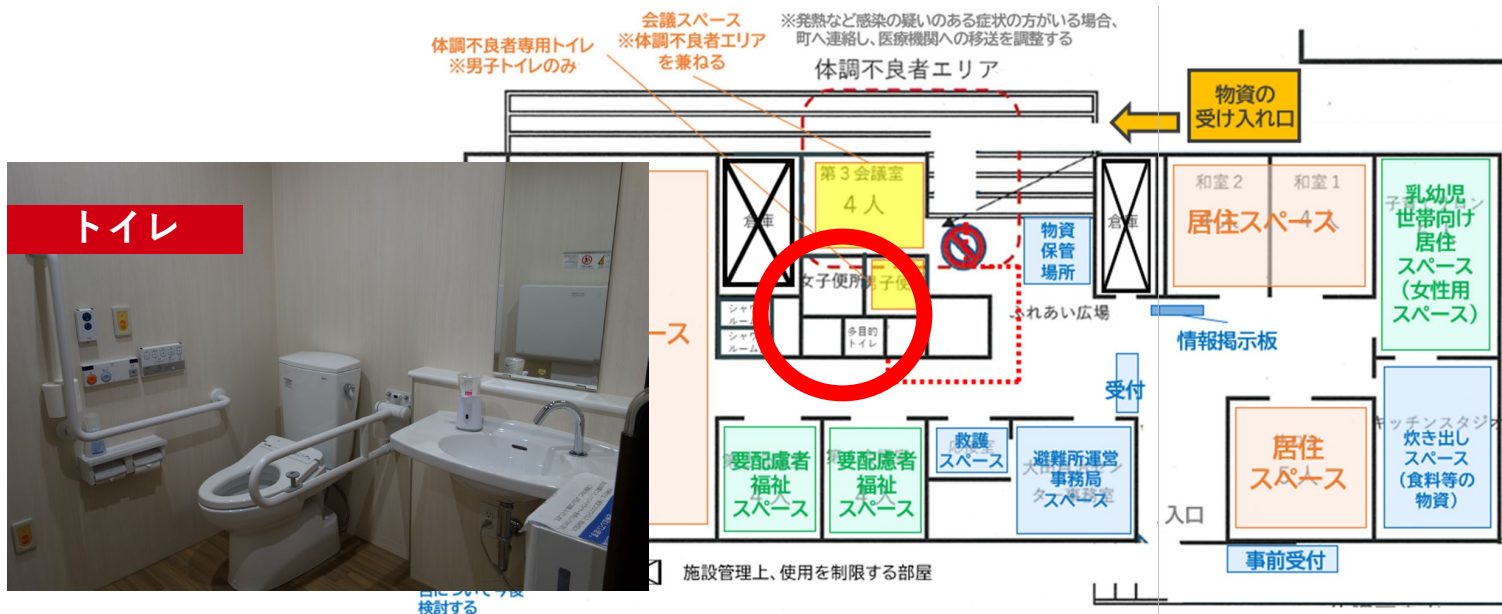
トイレ

体調不良者専用トイレ
※男子トイレのみ

会議スペース
※体調不良者エリア
を兼ねる

※発熱など感染の疑いのある症状の方がいる場合、町へ連絡し、医療機関への移送を調整する

体調不良者エリア

物資の
受け入れ口

第３会議室
４人

倉庫

女子便所

男子便

シャワールーム

シャワールーム

多目的トイレ

物資
保管
場所

ふれあい広場

倉庫

和室２

和室１

居住スペース

乳幼児
世帯向け
居住
スペース
（女性用
スペース）

情報掲示板

ース

受付

要配慮者
福祉
スペース

要配慮者
福祉
スペース

救護
スペース

避難所運営
事務局
スペース

居住
スペース

炊き出し
スペース
（食料等の
物資）

入口

事前受付

施設管理上、使用を制限する部屋

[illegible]
検討する